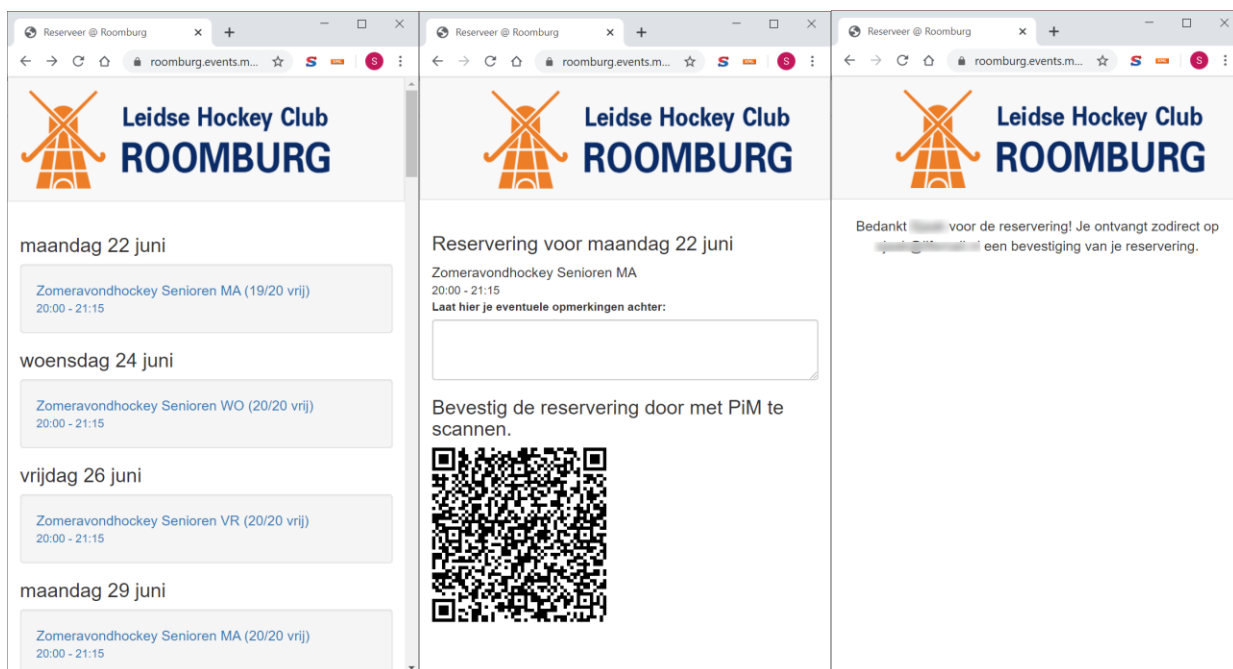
Reserveer @ Roomburg

roomburg.events.m...

Leidse Hockey Club
ROOMBURG

maandag 22 juni

Zomeravondhockey Senioren MA (19/20 vrij)
20:00 - 21:15

woensdag 24 juni

Zomeravondhockey Senioren WO (20/20 vrij)
20:00 - 21:15

vrijdag 26 juni

Zomeravondhockey Senioren VR (20/20 vrij)
20:00 - 21:15

maandag 29 juni

Zomeravondhockey Senioren MA (20/20 vrij)
20:00 - 21:15

Reserveer @ Roomburg

roomburg.events.m...

Leidse Hockey Club
ROOMBURG

Reservering voor maandag 22 juni

Zomeravondhockey Senioren MA
20:00 - 21:15
Laat hier je eventuele opmerkingen achter:

Bevestig de reservering door met PiM te scannen.

Reserveer @ Roomburg

roomburg.events.m...

Leidse Hockey Club
ROOMBURG

Bedankt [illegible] voor de reservering! Je ontvangt zodirect op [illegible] een bevestiging van je reservering.